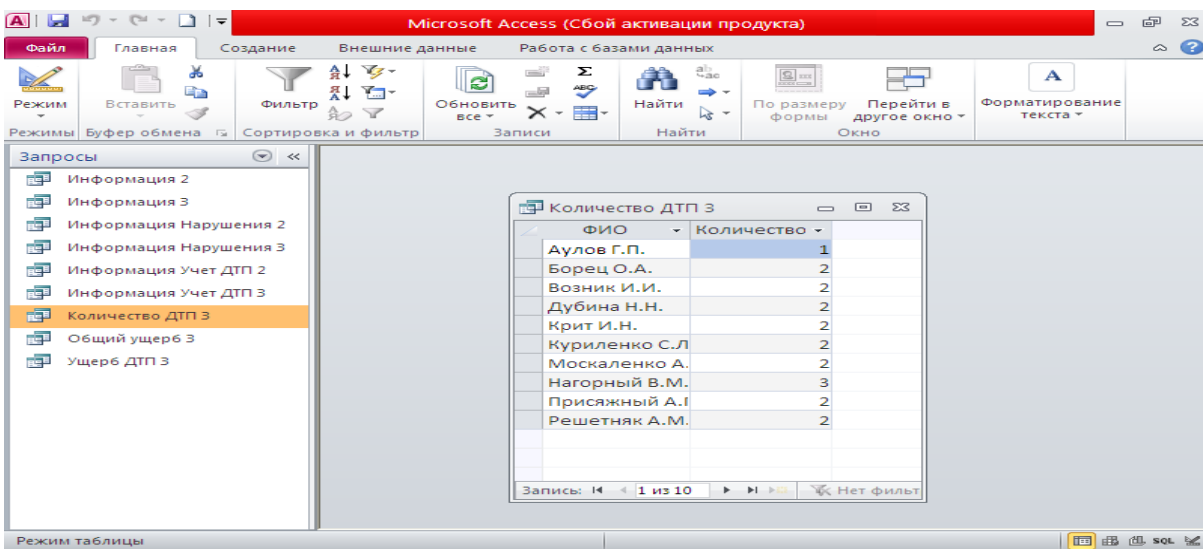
Microsoft Access (Сбой активации продукта)

Файл Главная Создание Внешние данные Работа с базами данных

Режим Вставить Фильтр Обновить все Найти По размеру формы Перейти в другое окно Форматирование текста

Режимы Буфер обмена Сортировка и фильтр Записи Найти Окно

Запросы

Информация 2
Информация 3
Информация Нарушения 2
Информация Нарушения 3
Информация Учет ДТП 2
Информация Учет ДТП 3
Количество ДТП 3
Общий ущерб 3
Ущерб ДТП 3

Количество ДТП 3

| ФИО | Количество |
|---|---|
| Аулов Г.П. | 1 |
| Борец О.А. | 2 |
| Возник И.И. | 2 |
| Дубина Н.Н. | 2 |
| Крит И.Н. | 2 |
| Куриленко С.Л | 2 |
| Москаленко А. | 2 |
| Нагорный В.М. | 3 |
| Присяжный А.І | 2 |
| Решетняк А.М. | 2 |

Запись: 1 из 10 Нет фильт

Режим таблицы